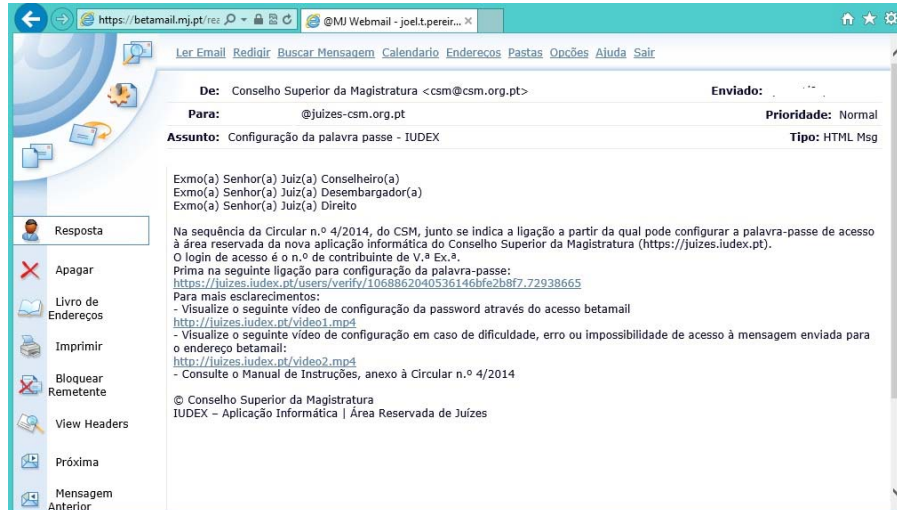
https://betamail.mj.pt/rea @MJ Webmail - joel.t.pereir... ×

Ler Email Redigir Buscar Mensagem Calendario Endereços Pastas Opções Ajuda Sair

De: Conselho Superior da Magistratura <csm@csm.org.pt>
Enviado:
Para: @juizes-csm.org.pt
Prioridade: Normal
Assunto: Configuração da palavra passe - IUDEX
Tipo: HTML Msg

Exmo(a) Senhor(a) Juiz(a) Conselheiro(a)
Exmo(a) Senhor(a) Juiz(a) Desembargador(a)
Exmo(a) Senhor(a) Juiz(a) Direito

Na sequência da Circular n.º 4/2014, do CSM, junto se indica a ligação a partir da qual pode configurar a palavra-passe de acesso à área reservada da nova aplicação informática do Conselho Superior da Magistratura (https://juizes.iudex.pt).
O login de acesso é o n.º de contribuinte de V.ª Ex.ª.
Prima na seguinte ligação para configuração da palavra-passe:
https://juizes.iudex.pt/users/verify/1068862040536146bfe2b8f7.72938665
Para mais esclarecimentos:
- Visualize o seguinte vídeo de configuração da password através do acesso betamail
http://juizes.iudex.pt/video1.mp4
- Visualize o seguinte vídeo de configuração em caso de dificuldade, erro ou impossibilidade de acesso à mensagem enviada para o endereço betamail:
http://juizes.iudex.pt/video2.mp4
- Consulte o Manual de Instruções, anexo à Circular n.º 4/2014

© Conselho Superior da Magistratura
IUDEX – Aplicação Informática | Área Reservada de Juízes

Resposta
Apagar
Livro de Endereços
Imprimir
Bloquear Remetente
View Headers
Próxima
Mensagem Anterior